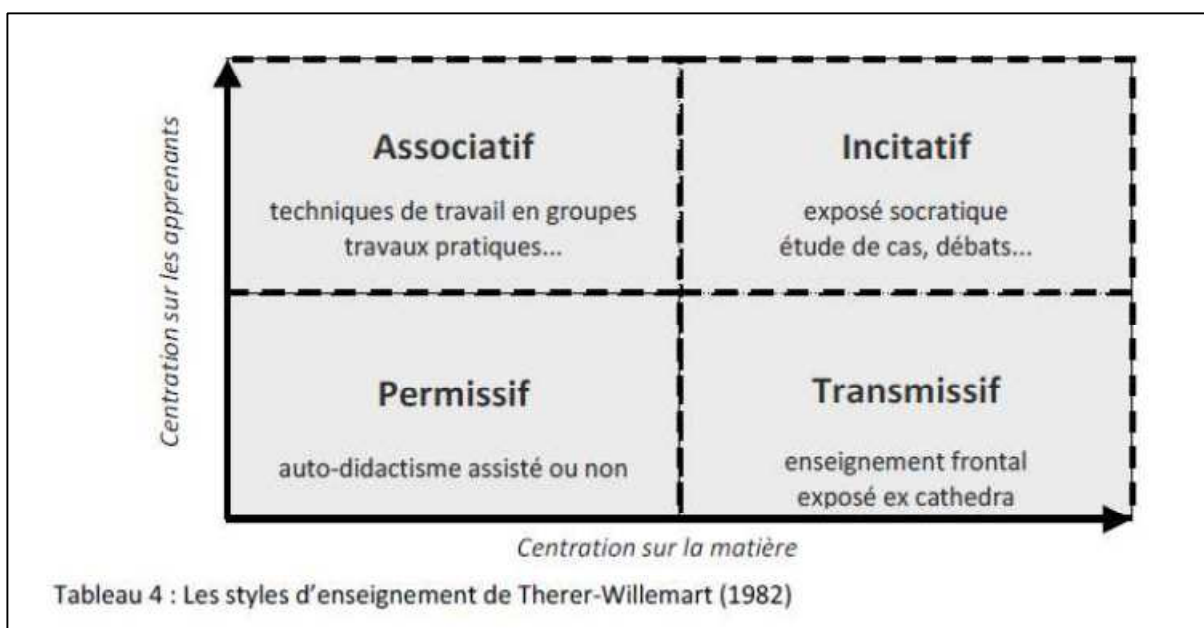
Centration sur les apprenants

| Associatif<br>techniques de travail en groupes<br>travaux pratiques... | Incitatif<br>exposé socratique<br>étude de cas, débats... |
|---|---|
| Permissif<br>auto-didactisme assisté ou non | Transmissif<br>enseignement frontal<br>exposé ex cathedra |

Centration sur la matière

Tableau 4 : Les styles d'enseignement de Therer-Willemart (1982)